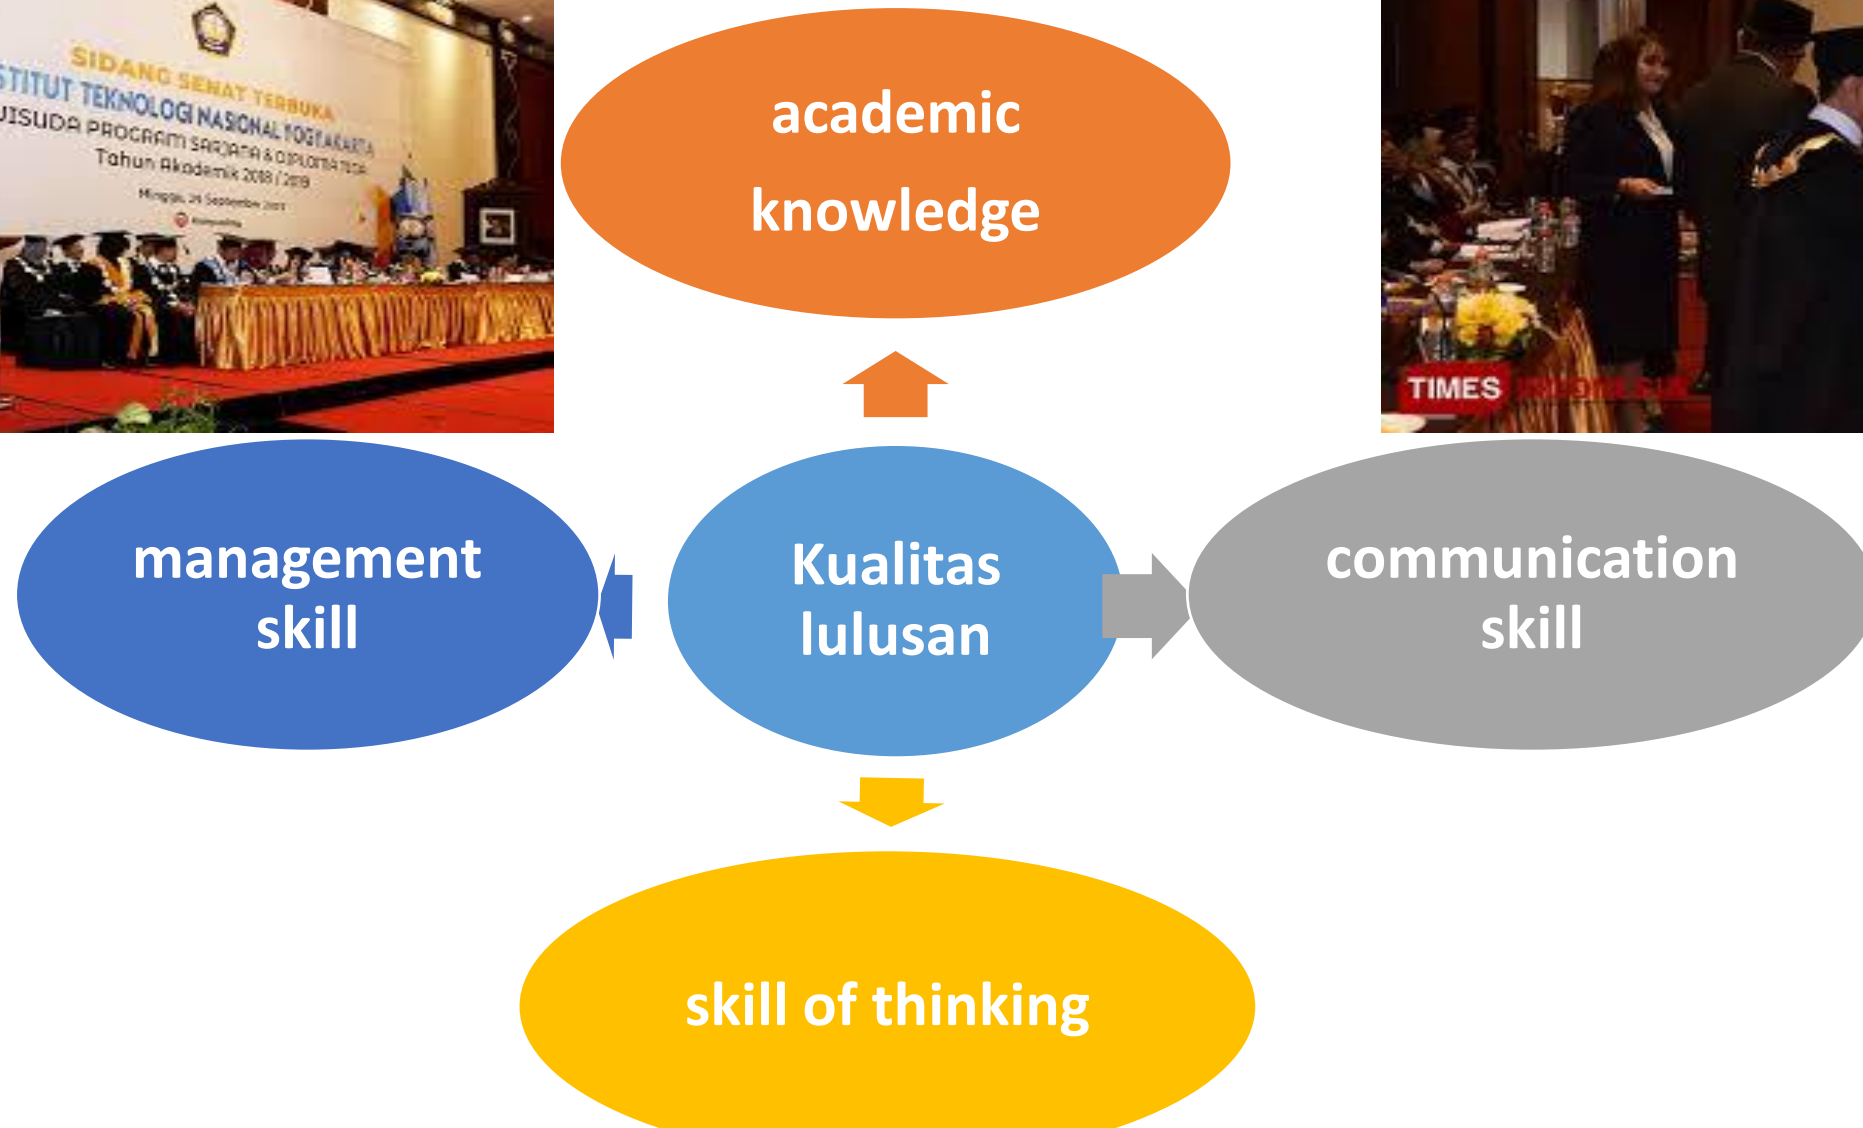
SIDANG SENAT TERBUKA
STITUT TEKNOLOGI NASIONAL YOGYAKARTA
WISUDA PROGRAM SARJANA & DIPLOMA TIGA
Tahun Akademik 2018 / 2019
Minggu, 24 September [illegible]

academic knowledge

TIMES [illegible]

management skill

Kualitas lulusan

communication skill

skill of thinking